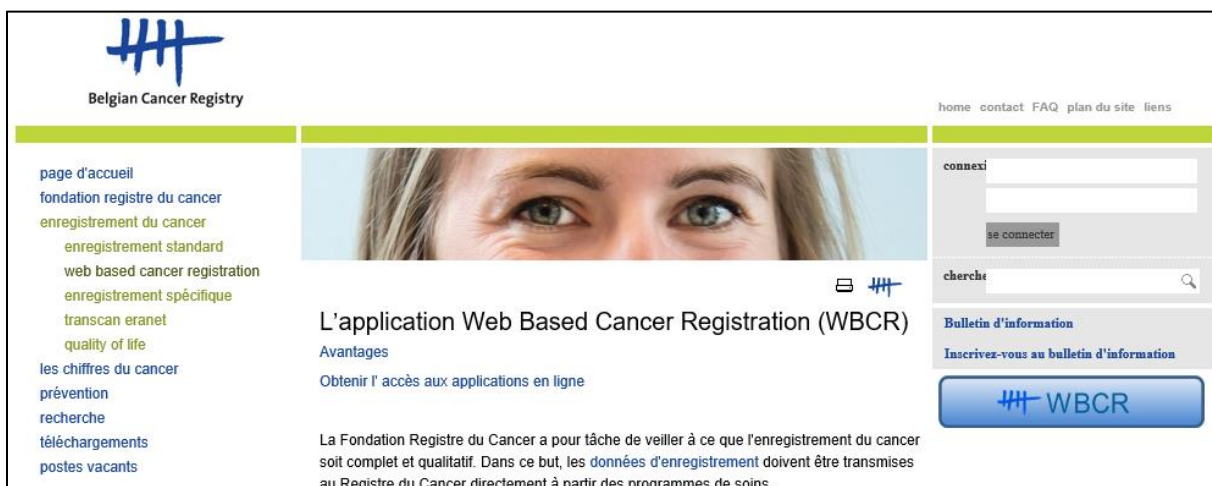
Belgian Cancer Registry

home contact FAQ plan du site liens

page d'accueil
fondation registre du cancer
enregistrement du cancer
enregistrement standard
web based cancer registration
enregistrement spécifique
transcan eranet
quality of life
les chiffres du cancer
prévention
recherche
téléchargements
postes vacants

L'application Web Based Cancer Registration (WBCR)

Avantages

Obtenir l' accès aux applications en ligne

La Fondation Registre du Cancer a pour tâche de veiller à ce que l'enregistrement du cancer soit complet et qualitatif. Dans ce but, les données d'enregistrement doivent être transmises au Registre du Cancer directement à partir des programmes de soins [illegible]

connexi

se connecter

cherche

Bulletin d'information

Inscrivez-vous au bulletin d'information

WBCR